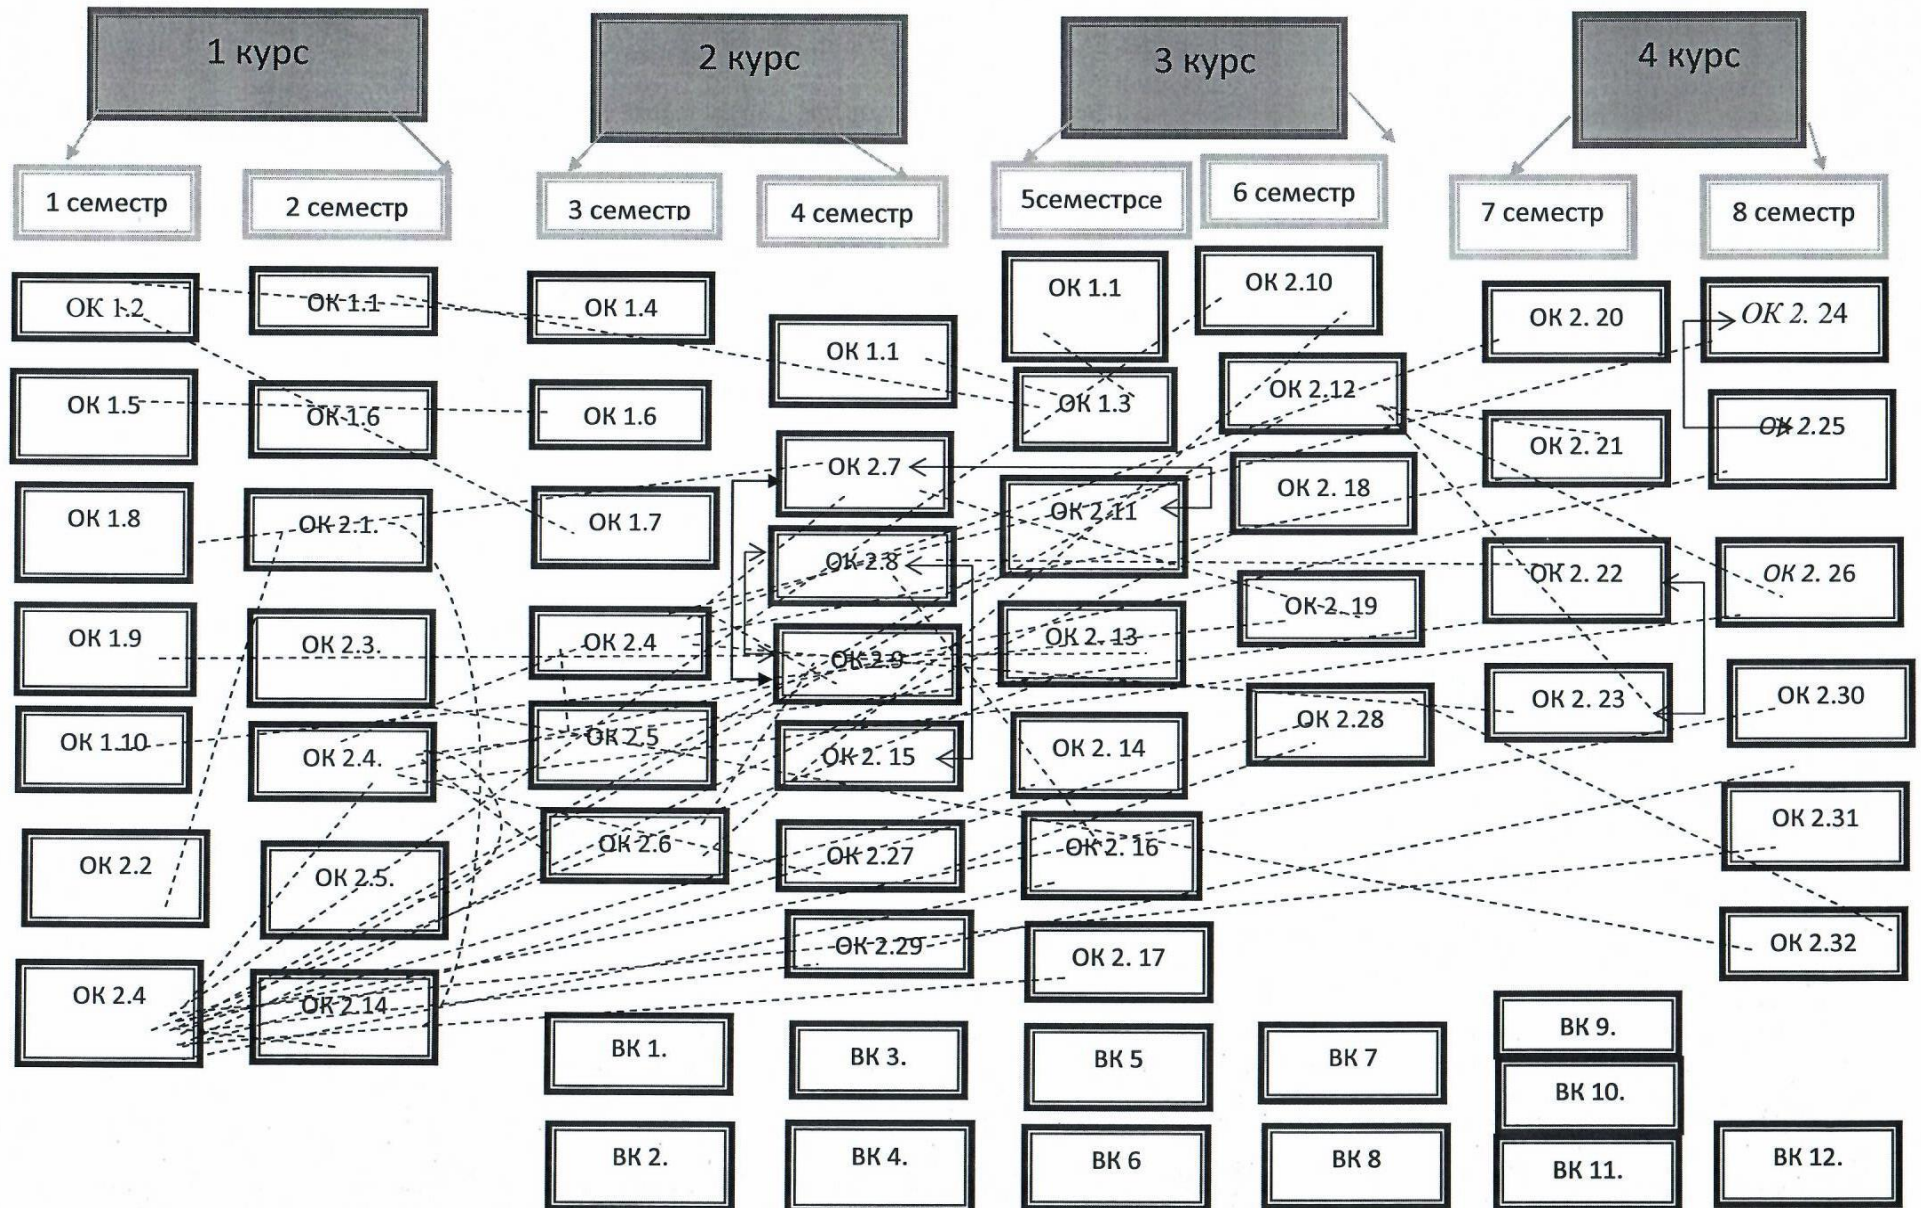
1 курс

2 курс

3 курс

4 курс

1 семестр

ОК 1.2

ОК 1.5

ОК 1.8

ОК 1.9

ОК 1.10

ОК 2.2

ОК 2.4

2 семестр

ОК 1.1

ОК 1.6

ОК 2.1.

ОК 2.3.

ОК 2.4.

ОК 2.5.

ОК 2.14

3 семестр

ОК 1.4

ОК 1.6

ОК 1.7

ОК 2.4

ОК 2.5

ОК 2.6

ВК 1.

ВК 2.

4 семестр

ОК 1.1

ОК 2.7

ОК 2.8

ОК 2.9

ОК 2. 15

ОК 2.27

ОК 2.29

ВК 3.

ВК 4.

5семестрсе

ОК 1.1

ОК 1.3

ОК 2.11

ОК 2. 13

ОК 2. 14

ОК 2. 16

ОК 2. 17

ВК 5

ВК 6

6 семестр

ОК 2.10

ОК 2.12

ОК 2. 18

ОК 2. 19

ОК 2.28

ВК 7

ВК 8

7 семестр

ОК 2. 20

ОК 2. 21

ОК 2. 22

ОК 2. 23

ВК 9.

ВК 10.

ВК 11.

8 семестр

ОК 2. 24

ОК 2.25

ОК 2. 26

ОК 2.30

ОК 2.31

ОК 2.32

ВК 12.